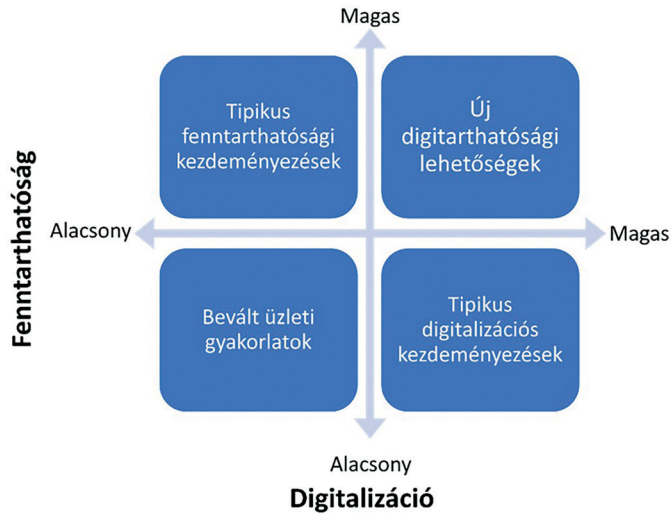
Magas

Fenntarthatóság

Tipikus fenntarthatósági kezdeményezések

Új digitarthatósági lehetőségek

Alacsony

Magas

Bevált üzleti gyakorlatok

Tipikus digitalizációs kezdeményezések

Alacsony

Digitalizáció